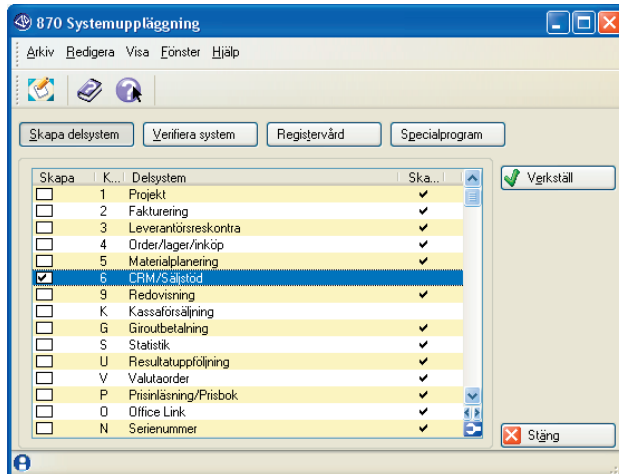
870 Systemuppläggning

Arkiv Redigera Visa Fönster Hjälp

Skapa delsystem | Verifiera system | Registervård | Specialprogram

| Skapa | K... | Delsystem | Ska... |
|---|---|---|---|
| ☐ | 1 | Projekt | ✔ |
| ☐ | 2 | Fakturering | ✔ |
| ☐ | 3 | Leverantörsreskontra | ✔ |
| ☐ | 4 | Order/lager/inköp | ✔ |
| ☐ | 5 | Materialplanering | ✔ |
| ☑ | 6 | CRM/Säljstöd | |
| ☐ | 9 | Redovisning | ✔ |
| ☐ | K | Kassaförsäljning | |
| ☐ | G | Giroutbetalning | ✔ |
| ☐ | S | Statistik | ✔ |
| ☐ | U | Resultatuppföljning | ✔ |
| ☐ | V | Valutaorder | ✔ |
| ☐ | P | Prisinläsning/Prisbok | ✔ |
| ☐ | 0 | Office Link | ✔ |
| ☐ | N | Serienummer | ✔ |

Verkställ

Stäng